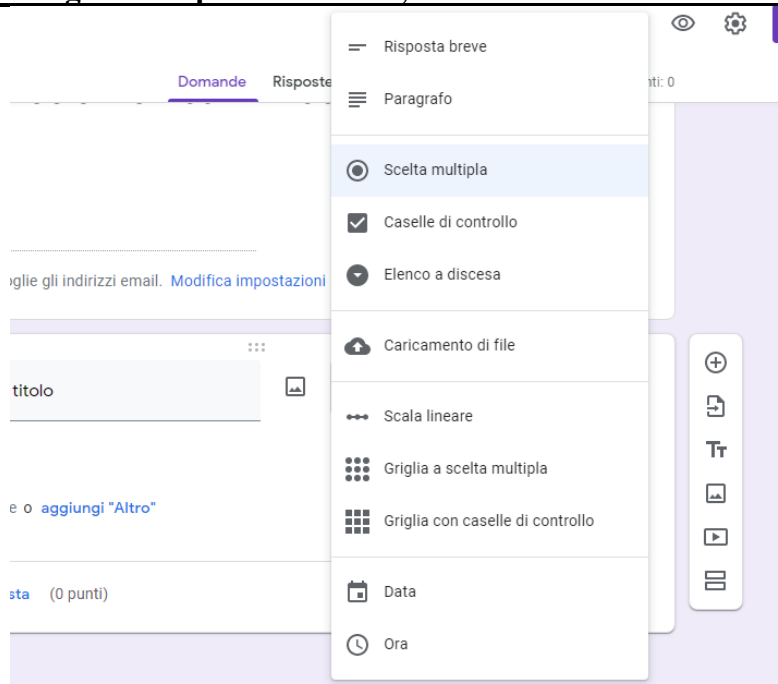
Domande
Risposte
nti: 0
oglie gli indirizzi email. Modifica impostazioni
titolo
e o aggiungi "Altro"
sta (0 punti)

Risposta breve
Paragrafo
Scelta multipla
Caselle di controllo
Elenco a discesa
Caricamento di file
Scala lineare
Griglia a scelta multipla
Griglia con caselle di controllo
Data
Ora